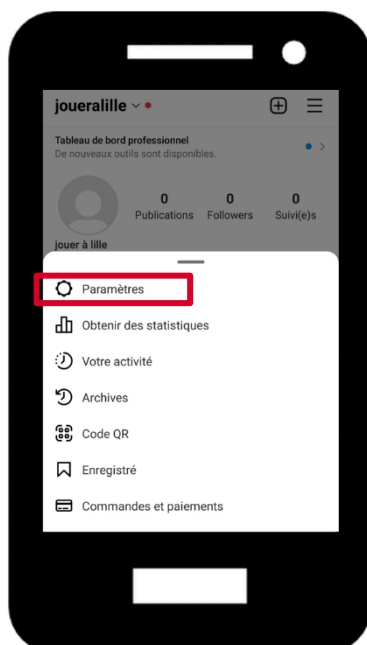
joueralille

Tableau de bord professionnel
De nouveaux outils sont disponibles.

0 Publications
0 Followers
0 Suivi(e)s

jouer à lille

Paramètres
Obtenir des statistiques
Votre activité
Archives
Code QR
Enregistré
Commandes et paiements